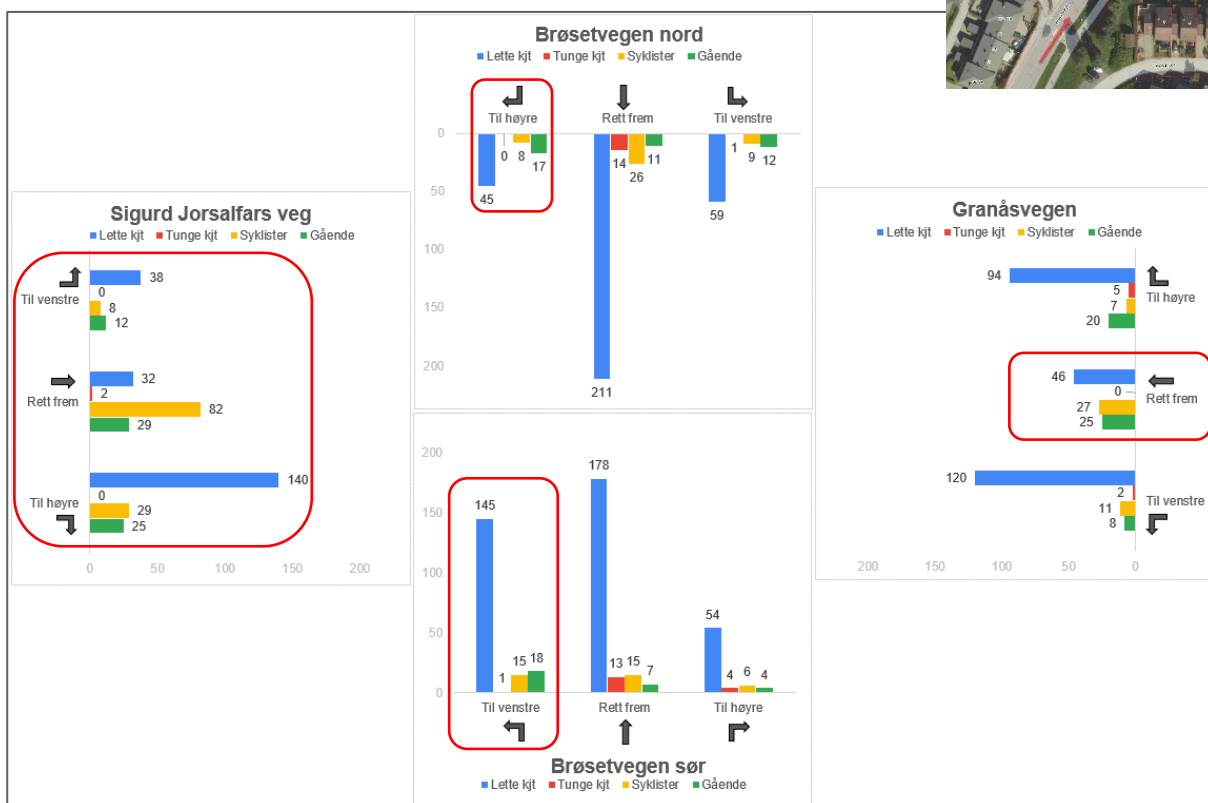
Brøsetvegen nord
Lette kjt Tunge kjt Syklister Gående

Til høyre Rett frem Til venstre
0
50
100
150
200
45 0 8 17
211 14 26 11
59 1 9 12

Sigurd Jorsalfars veg
Lette kjt Tunge kjt Syklister Gående

Til venstre
38
0
8
12
Rett frem
32
2
82
29
Til høyre
140
0
29
25
0 50 100 150 200

Granåsvegen
Lette kjt Tunge kjt Syklister Gående

94
5
7
20
Til høyre
46
0
27
25
Rett frem
120
2
11
8
Til venstre
200 150 100 50 0

200
150
100
50
0
145 1 15 18
178 13 15 7
54 4 6 4
Til venstre Rett frem Til høyre

Brøsetvegen sør
Lette kjt Tunge kjt Syklister Gående